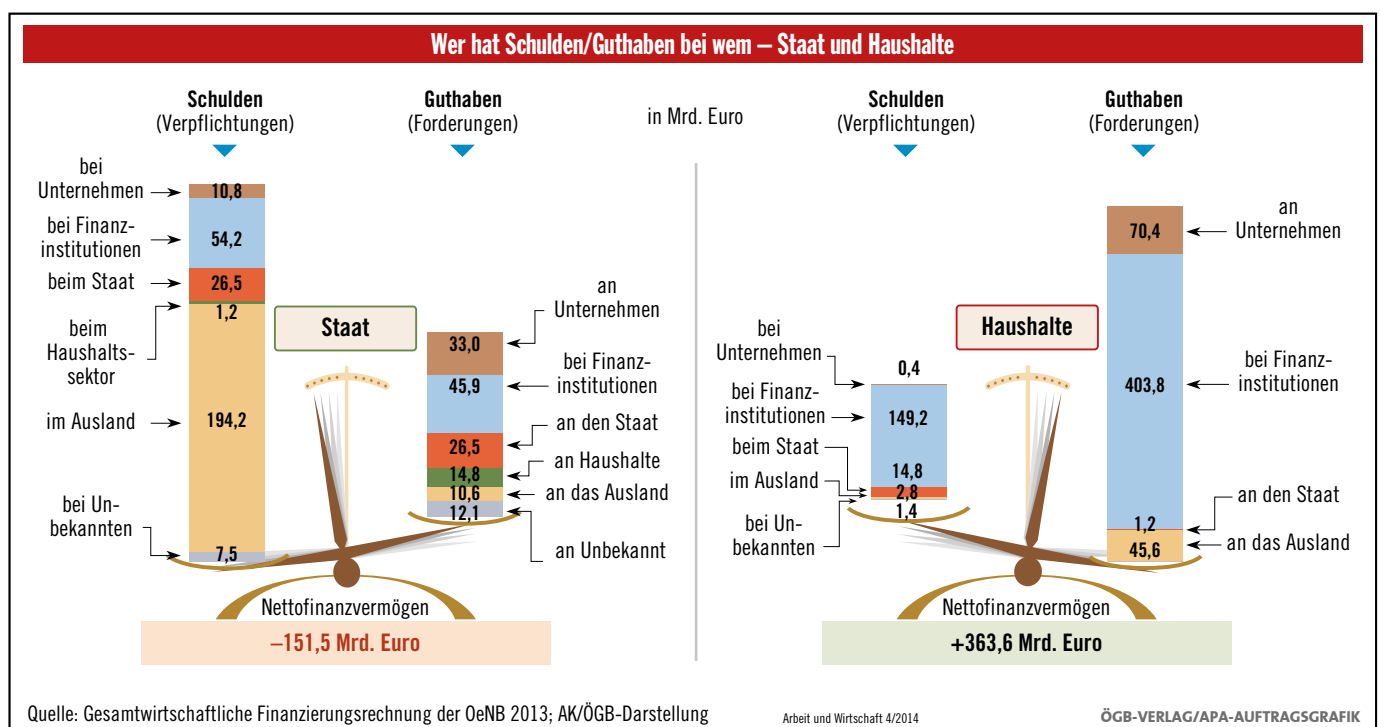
Wer hat Schulden/Guthaben bei wem – Staat und Haushalte

Schulden (Verpflichtungen)

Guthaben (Forderungen)

in Mrd. Euro

Schulden (Verpflichtungen)

Guthaben (Forderungen)

bei Unternehmen 10,8
bei Finanzinstitutionen 54,2
beim Staat 26,5
beim Haushaltssektor 1,2
im Ausland 194,2
bei Unbekannten 7,5

Staat

an Unternehmen 33,0
bei Finanzinstitutionen 45,9
an den Staat 26,5
an Haushalte 14,8
an das Ausland 10,6
an Unbekannt 12,1

Nettofinanzvermögen
–151,5 Mrd. Euro

bei Unternehmen 0,4
bei Finanzinstitutionen 149,2
beim Staat 14,8
im Ausland 2,8
bei Unbekannten 1,4

Haushalte

an Unternehmen 70,4
bei Finanzinstitutionen 403,8
an den Staat 1,2
an das Ausland 45,6

Nettofinanzvermögen
+363,6 Mrd. Euro

Quelle: Gesamtwirtschaftliche Finanzierungsrechnung der OeNB 2013; AK/ÖGB-Darstellung

Arbeit und Wirtschaft 4/2014

ÖGB-VERLAG/APA-AUFTRAGSGRAFIK